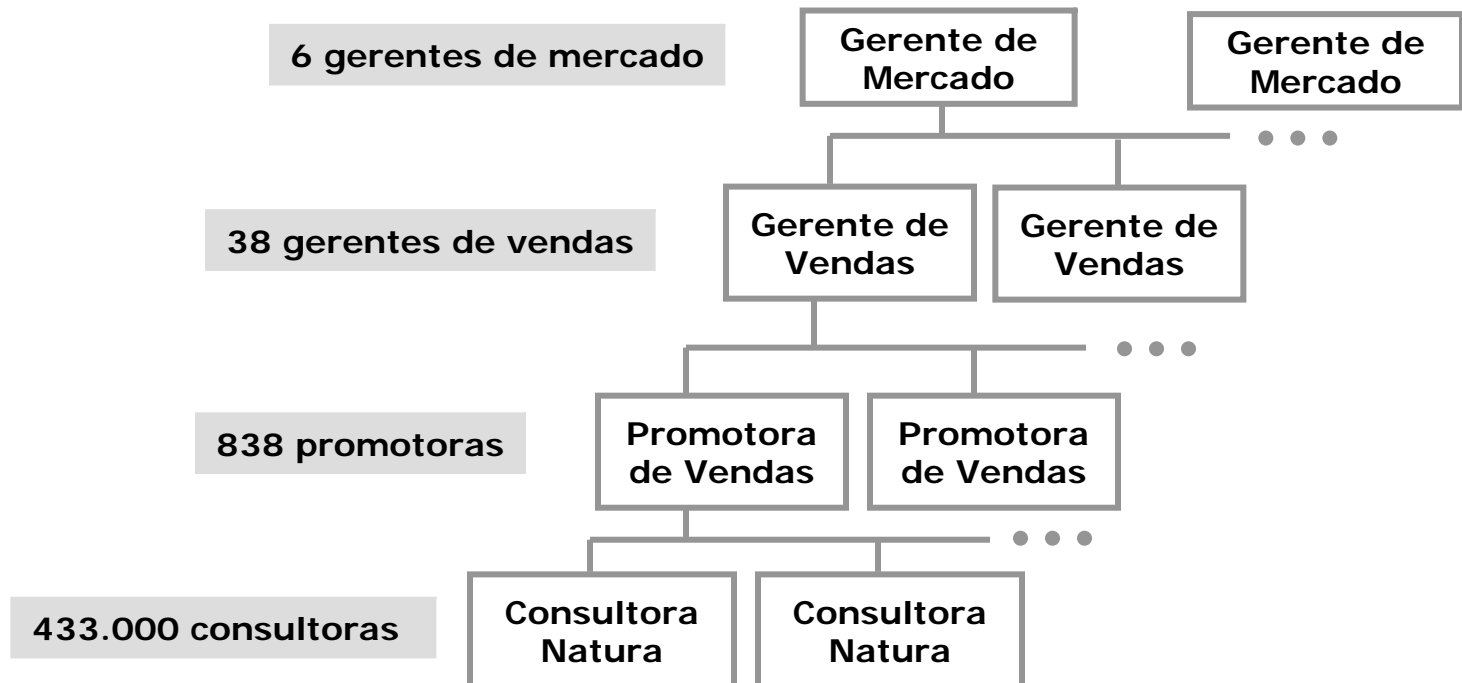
6 gerentes de mercado

Gerente de Mercado

Gerente de Mercado

• • •

38 gerentes de vendas

Gerente de Vendas

Gerente de Vendas

• • •

838 promotoras

Promotora de Vendas

Promotora de Vendas

• • •

433.000 consultoras

Consultora Natura

Consultora Natura